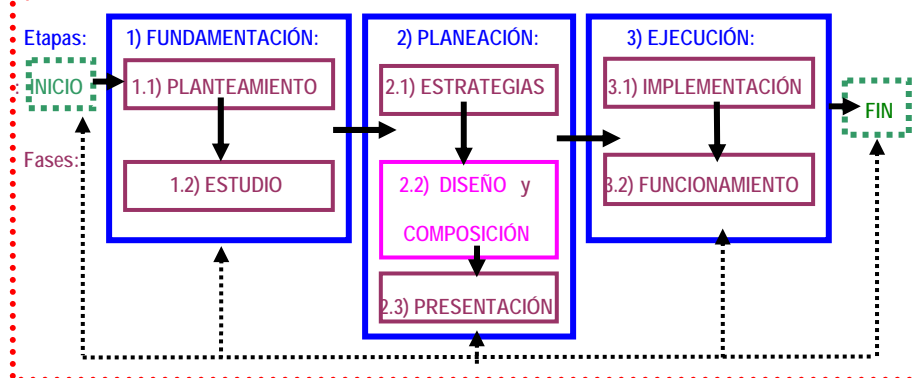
Etapas:

Fases:

INICIO

1) FUNDAMENTACIÓN:

1.1) PLANTEAMIENTO

1.2) ESTUDIO

2) PLANEACIÓN:

2.1) ESTRATEGIAS

2.2) DISEÑO y COMPOSICIÓN

2.3) PRESENTACIÓN

3) EJECUCIÓN:

3.1) IMPLEMENTACIÓN

3.2) FUNCIONAMIENTO

FIN